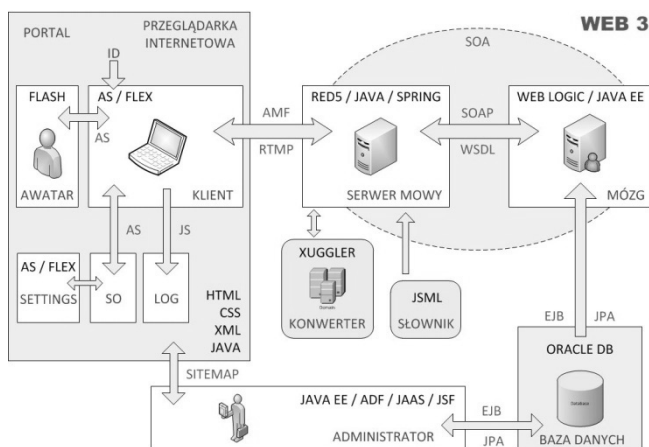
WEB 3

PORTAL

PRZEGLĄDARKA INTERNETOWA

ID

FLASH

AS / FLEX

AS

AWATAR

KLIENT

AMF

RTMP

SOA

RED5 / JAVA / SPRING

SERWER MOWY

SOAP

WSDL

WEB LOGIC / JAVA EE

MÓZG

AS

JS

AS / FLEX

SETTINGS

SO

LOG

HTML
CSS
XML
JAVA

XUGGLER

KONWERTER

JSML

SŁOWNIK

EJB

JPA

ORACLE DB

BAZA DANYCH

SITEMAP

JAVA EE / ADF / JAAS / JSF

ADMINISTRATOR

EJB

JPA